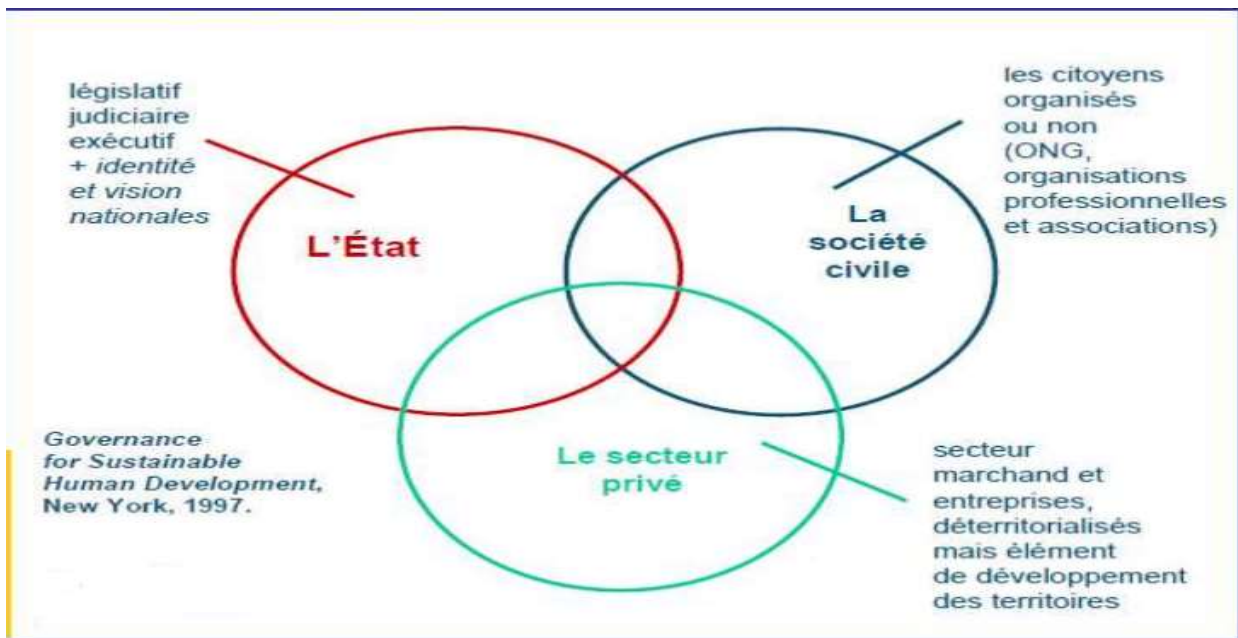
législatif
judiciaire
exécutif
+ identité
et vision
nationales

L'État

les citoyens
organisés
ou non
(ONG,
organisations
professionnelles
et associations)

La
société
civile

Le secteur
privé

Governance
for Sustainable
Human Development,
New York, 1997.

secteur
marchand et
entreprises,
déterritorialisés
mais élément
de développement
des territoires